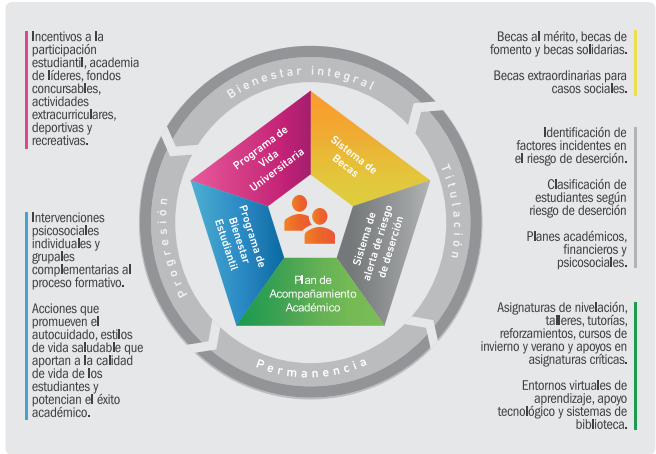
Incentivos a la participación estudiantil, academia de líderes, fondos concursables, actividades extracurriculares, deportivas y recreativas.

Intervenciones psicosociales individuales y grupales complementarias al proceso formativo.

Acciones que promueven el autocuidado, estilos de vida saludable que aportan a la calidad de vida de los estudiantes y potencian el éxito académico.

Bienestar integral

Titulación

Permanencia

Progresión

Programa de Vida Universitaria

Sistema de Becas

Sistema de alerta de riesgo de deserción

Plan de Acompañamiento Académico

Programa de Bienestar Estudiantil

Becas al mérito, becas de fomento y becas solidarias.

Becas extraordinarias para casos sociales.

Identificación de factores incidentes en el riesgo de deserción.

Clasificación de estudiantes según riesgo de deserción

Planes académicos, financieros y psicosociales.

Asignaturas de nivelación, talleres, tutorías, reforzamientos, cursos de invierno y verano y apoyos en asignaturas críticas.

Entornos virtuales de aprendizaje, apoyo tecnológico y sistemas de biblioteca.